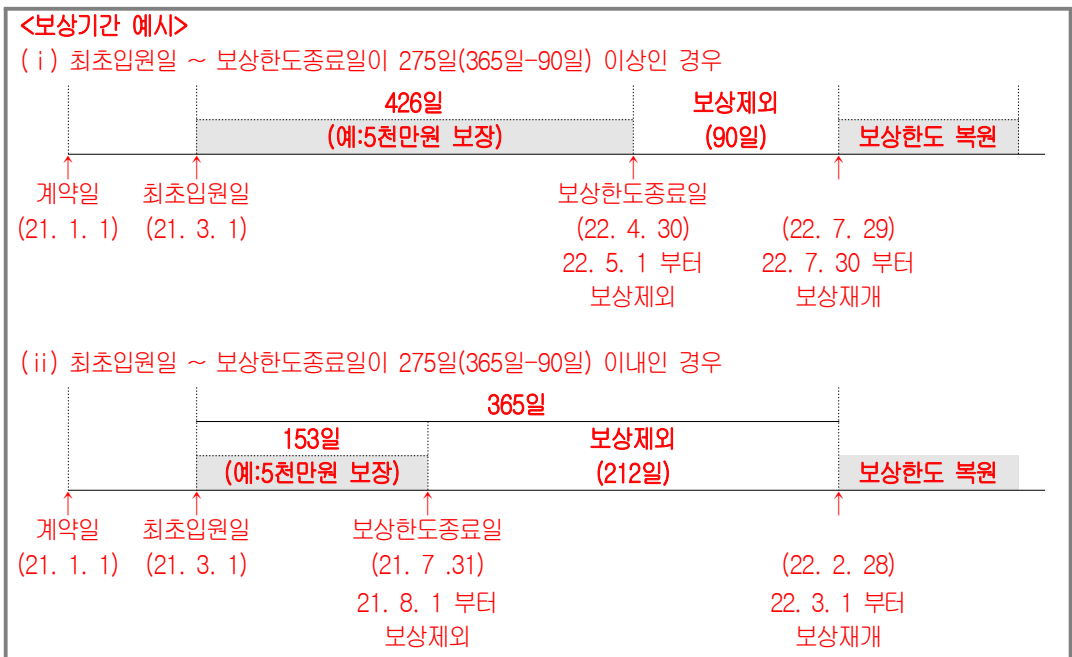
<보상기간 예시>
(ⅰ) 최초입원일 ~ 보상한도종료일이 275일(365일-90일) 이상인 경우

426일
(예:5천만원 보장)

보상제외
(90일)

보상한도 복원

계약일
(21. 1. 1)

최초입원일
(21. 3. 1)

보상한도종료일
(22. 4. 30)
22. 5. 1 부터
보상제외

(22. 7. 29)
22. 7. 30 부터
보상재개

(ⅱ) 최초입원일 ~ 보상한도종료일이 275일(365일-90일) 이내인 경우

365일

153일
(예:5천만원 보장)

보상제외
(212일)

보상한도 복원

계약일
(21. 1. 1)

최초입원일
(21. 3. 1)

보상한도종료일
(21. 7 .31)
21. 8. 1 부터
보상제외

(22. 2. 28)
22. 3. 1 부터
보상재개